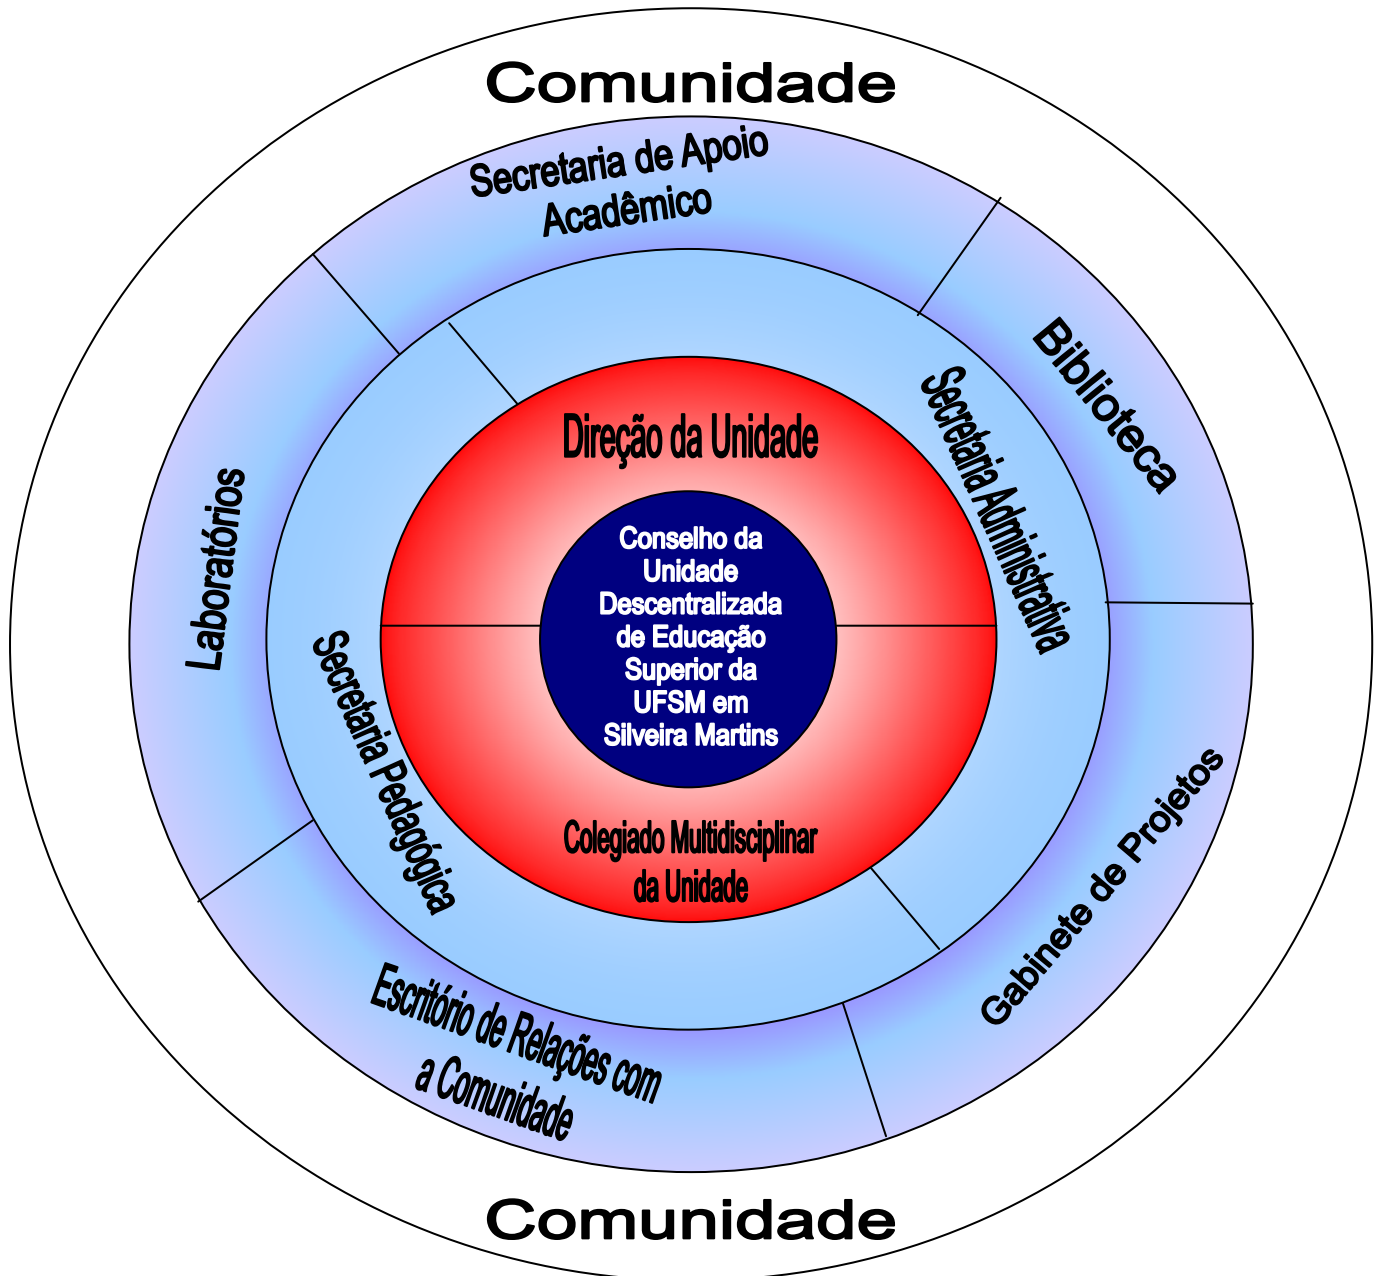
Comunidade

Secretaria de Apoio Acadêmico

Biblioteca

Laboratórios

Secretaria Administrativa

Direção da Unidade

Conselho da Unidade Descentralizada de Educação Superior da UFSM em Silveira Martins

Secretaria Pedagógica

Colegiado Multidisciplinar da Unidade

Gabinete de Projetos

Escritório de Relações com a Comunidade

Comunidade